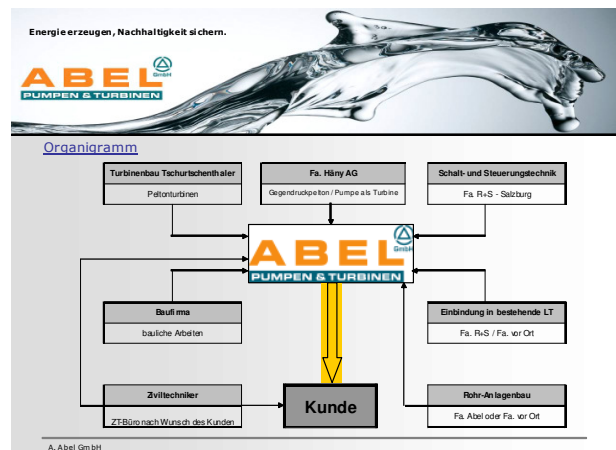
Energie erzeugen, Nachhaltigkeit sichern.

ABEL GmbH
PUMPEN & TURBINEN

Organigramm

Turbinenbau Tschurtschenthaler
Peltonturbinen

Fa. Häny AG
Gegendruckpelton / Pumpe als Turbine

Schalt- und Steuerungstechnik
Fa. R+S - Salzburg

ABEL GmbH
PUMPEN & TURBINEN

Baufirma
bauliche Arbeiten

Einbindung in bestehende LT
Fa. R+S / Fa. vor Ort

Ziviltechniker
ZT-Büro nach Wunsch des Kunden

Kunde

Rohr-Anlagenbau
Fa. Abel oder Fa. vor Ort

A. Abel GmbH